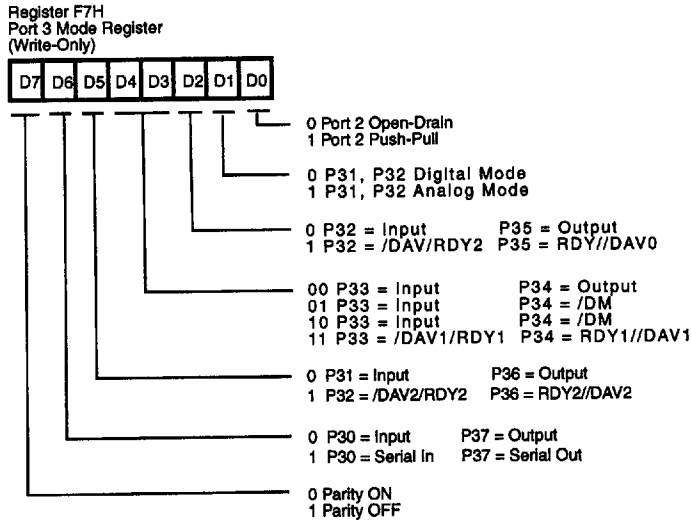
Register F7H
Port 3 Mode Register
(Write-Only)

| D7 | D6 | D5 | D4 | D3 | D2 | D1 | D0 |
|---|---|---|---|---|---|---|---|

0 Port 2 Open-Drain
1 Port 2 Push-Pull

0 P31, P32 Digital Mode
1 P31, P32 Analog Mode

0 P32 = Input P35 = Output
1 P32 = /DAV/RDY2 P35 = RDY//DAV0

00 P33 = Input P34 = Output
01 P33 = Input P34 = /DM
10 P33 = Input P34 = /DM
11 P33 = /DAV1/RDY1 P34 = RDY1//DAV1

0 P31 = Input P36 = Output
1 P32 = /DAV2/RDY2 P36 = RDY2//DAV2

0 P30 = Input P37 = Output
1 P30 = Serial In P37 = Serial Out

0 Parity ON
1 Parity OFF